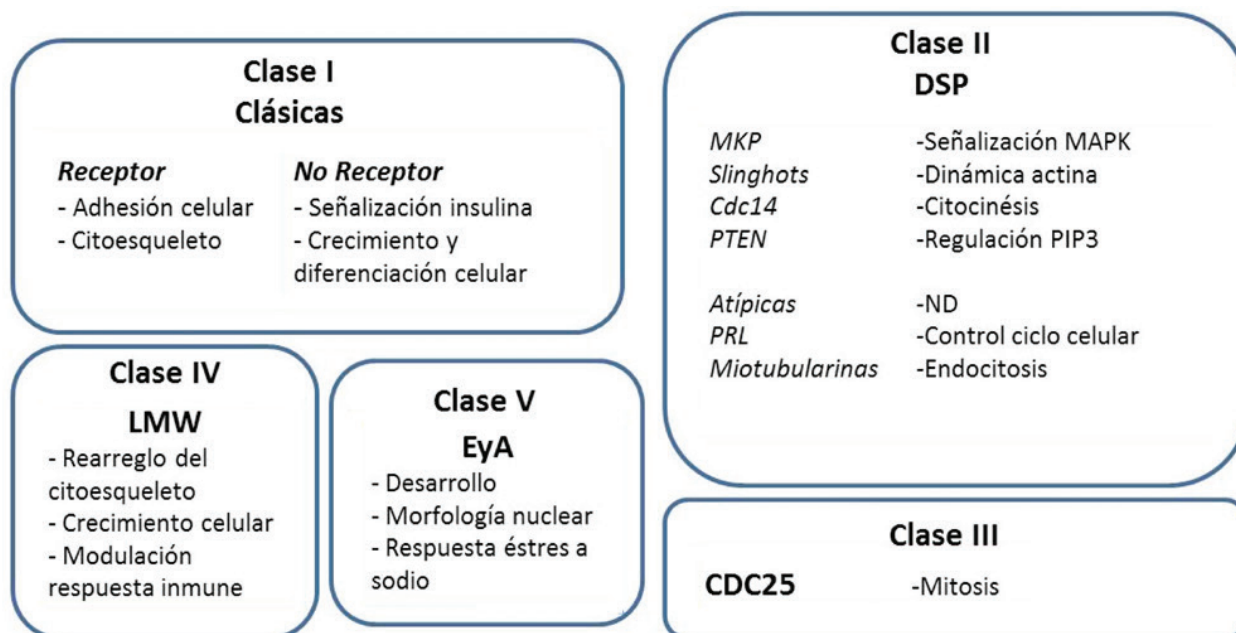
Clase I
Clásicas

*Receptor*
- Adhesión celular
- Citoesqueleto

*No Receptor*
- Señalización insulina
- Crecimiento y diferenciación celular

Clase II
DSP

| | |
|---|---|
| *MKP* | -Señalización MAPK |
| *Slinghots* | -Dinámica actina |
| *Cdc14* | -Citocinésis |
| *PTEN* | -Regulación PIP3 |
| *Atípicas* | -ND |
| *PRL* | -Control ciclo celular |
| *Miotubularinas* | -Endocitosis |

Clase IV
LMW
- Rearreglo del citoesqueleto
- Crecimiento celular
- Modulación respuesta inmune

Clase V
EyA
- Desarrollo
- Morfología nuclear
- Respuesta éstres a sodio

Clase III
CDC25 -Mitosis